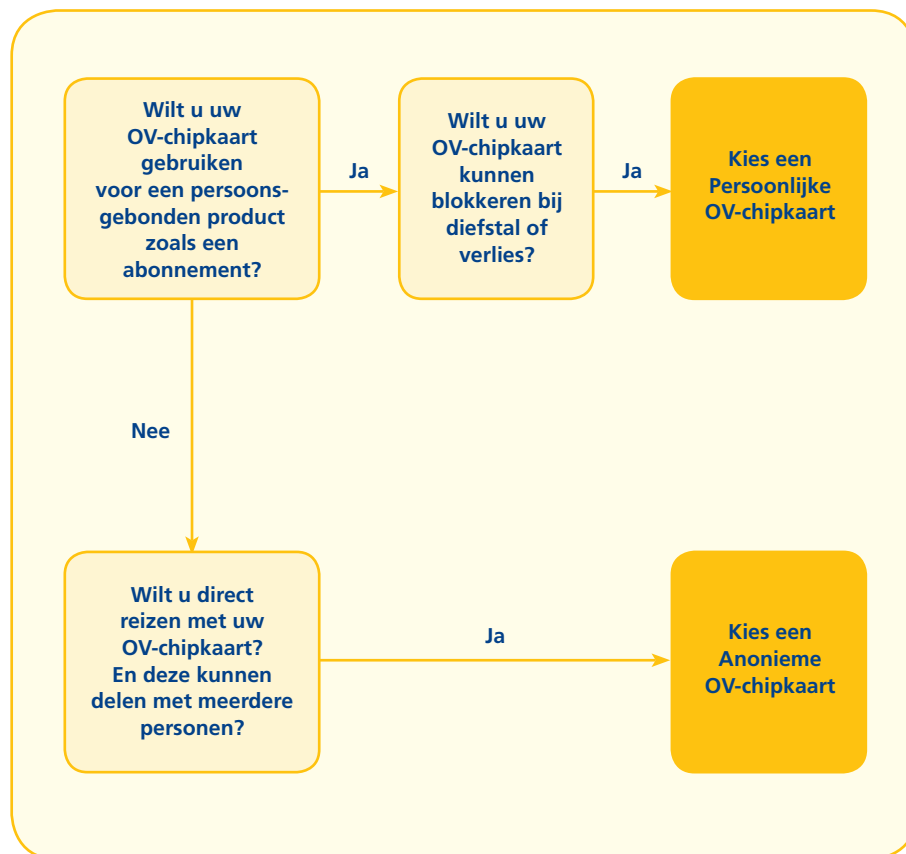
Wilt u uw OV-chipkaart gebruiken voor een persoonsgebonden product zoals een abonnement?

Ja

Wilt u uw OV-chipkaart kunnen blokkeren bij diefstal of verlies?

Ja

Kies een Persoonlijke OV-chipkaart

Nee

Wilt u direct reizen met uw OV-chipkaart? En deze kunnen delen met meerdere personen?

Ja

Kies een Anonieme OV-chipkaart